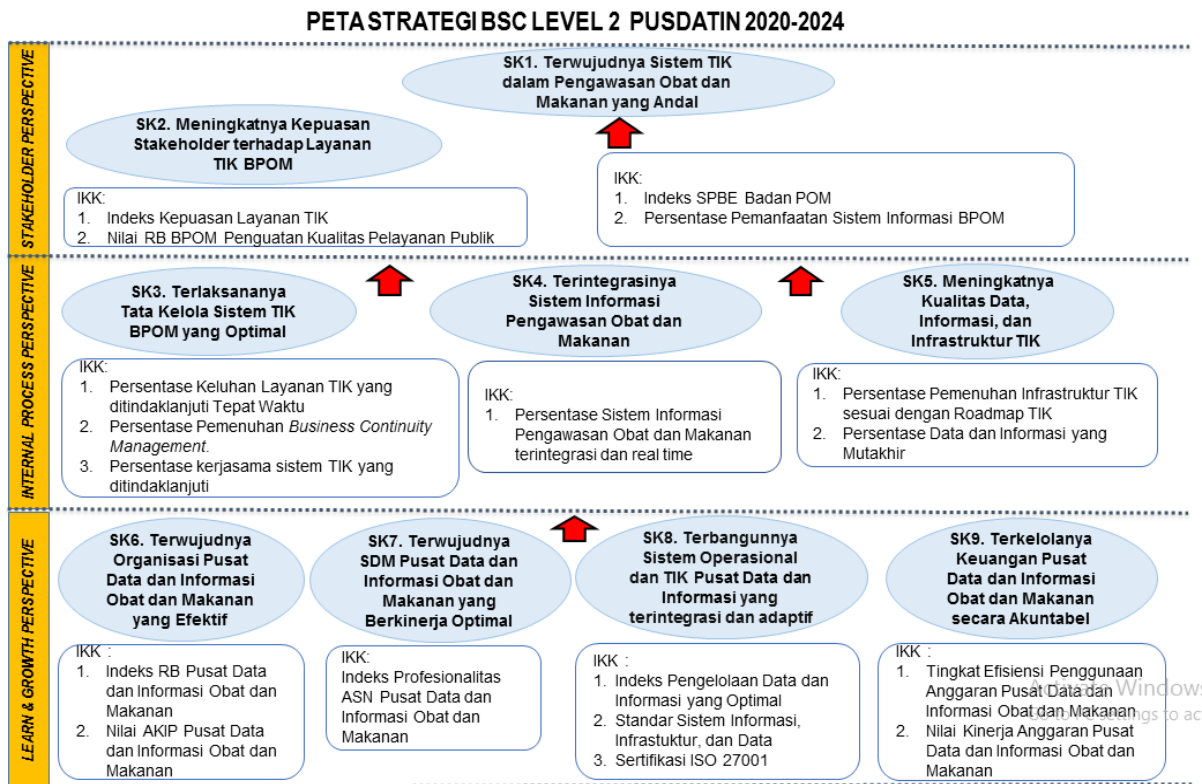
PETA STRATEGI BSC LEVEL 2 PUSDATIN 2020-2024

STAKEHOLDER PERSPECTIVE

SK1. Terwujudnya Sistem TIK dalam Pengawasan Obat dan Makanan yang Andal

SK2. Meningkatnya Kepuasan Stakeholder terhadap Layanan TIK BPOM

IKK:
1. Indeks Kepuasan Layanan TIK
2. Nilai RB BPOM Penguatan Kualitas Pelayanan Publik

IKK:
1. Indeks SPBE Badan POM
2. Persentase Pemanfaatan Sistem Informasi BPOM

INTERNAL PROCESS PERSPECTIVE

SK3. Terlaksananya Tata Kelola Sistem TIK BPOM yang Optimal

SK4. Terintegrasinya Sistem Informasi Pengawasan Obat dan Makanan

SK5. Meningkatnya Kualitas Data, Informasi, dan Infrastruktur TIK

IKK:
1. Persentase Keluhan Layanan TIK yang ditindaklanjuti Tepat Waktu
2. Persentase Pemenuhan Business Continuity Management.
3. Persentase kerjasama sistem TIK yang ditindaklanjuti

IKK:
1. Persentase Sistem Informasi Pengawasan Obat dan Makanan terintegrasi dan real time

IKK:
1. Persentase Pemenuhan Infrastruktur TIK sesuai dengan Roadmap TIK
2. Persentase Data dan Informasi yang Mutakhir

LEARN & GROWTH PERSPECTIVE

SK6. Terwujudnya Organisasi Pusat Data dan Informasi Obat dan Makanan yang Efektif

SK7. Terwujudnya SDM Pusat Data dan Informasi Obat dan Makanan yang Berkinerja Optimal

SK8. Terbangunnya Sistem Operasional dan TIK Pusat Data dan Informasi yang terintegrasi dan adaptif

SK9. Terkelolanya Keuangan Pusat Data dan Informasi Obat dan Makanan secara Akuntabel

IKK :
1. Indeks RB Pusat Data dan Informasi Obat dan Makanan
2. Nilai AKIP Pusat Data dan Informasi Obat dan Makanan

IKK:
Indeks Profesionalitas ASN Pusat Data dan Informasi Obat dan Makanan

IKK :
1. Indeks Pengelolaan Data dan Informasi yang Optimal
2. Standar Sistem Informasi, Infrastuktur, dan Data
3. Sertifikasi ISO 27001

IKK :
1. Tingkat Efisiensi Penggunaan Anggaran Pusat Data dan Informasi Obat dan Makanan
2. Nilai Kinerja Anggaran Pusat Data dan Informasi Obat dan Makanan

Activate Windows
Go to Settings to ac